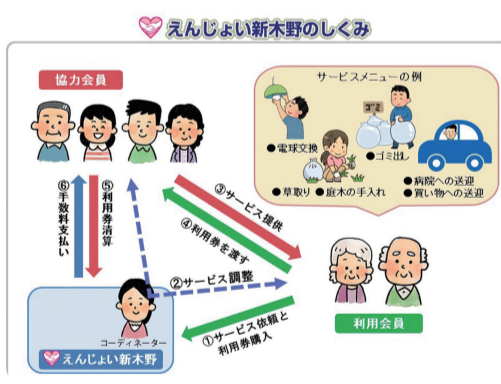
えんじょい新木野のしくみ

協力会員

サービスメニューの例

●電球交換

ゴミ

●ゴミ出し

●草取り ●庭木の手入れ

●病院への送迎
●買い物への送迎

⑥手数料支払い

⑤利用券清算

③サービス提供

④利用券を渡す

②サービス調整

利用会員

コーディネーター

えんじょい新木野

①サービス依頼と利用券購入